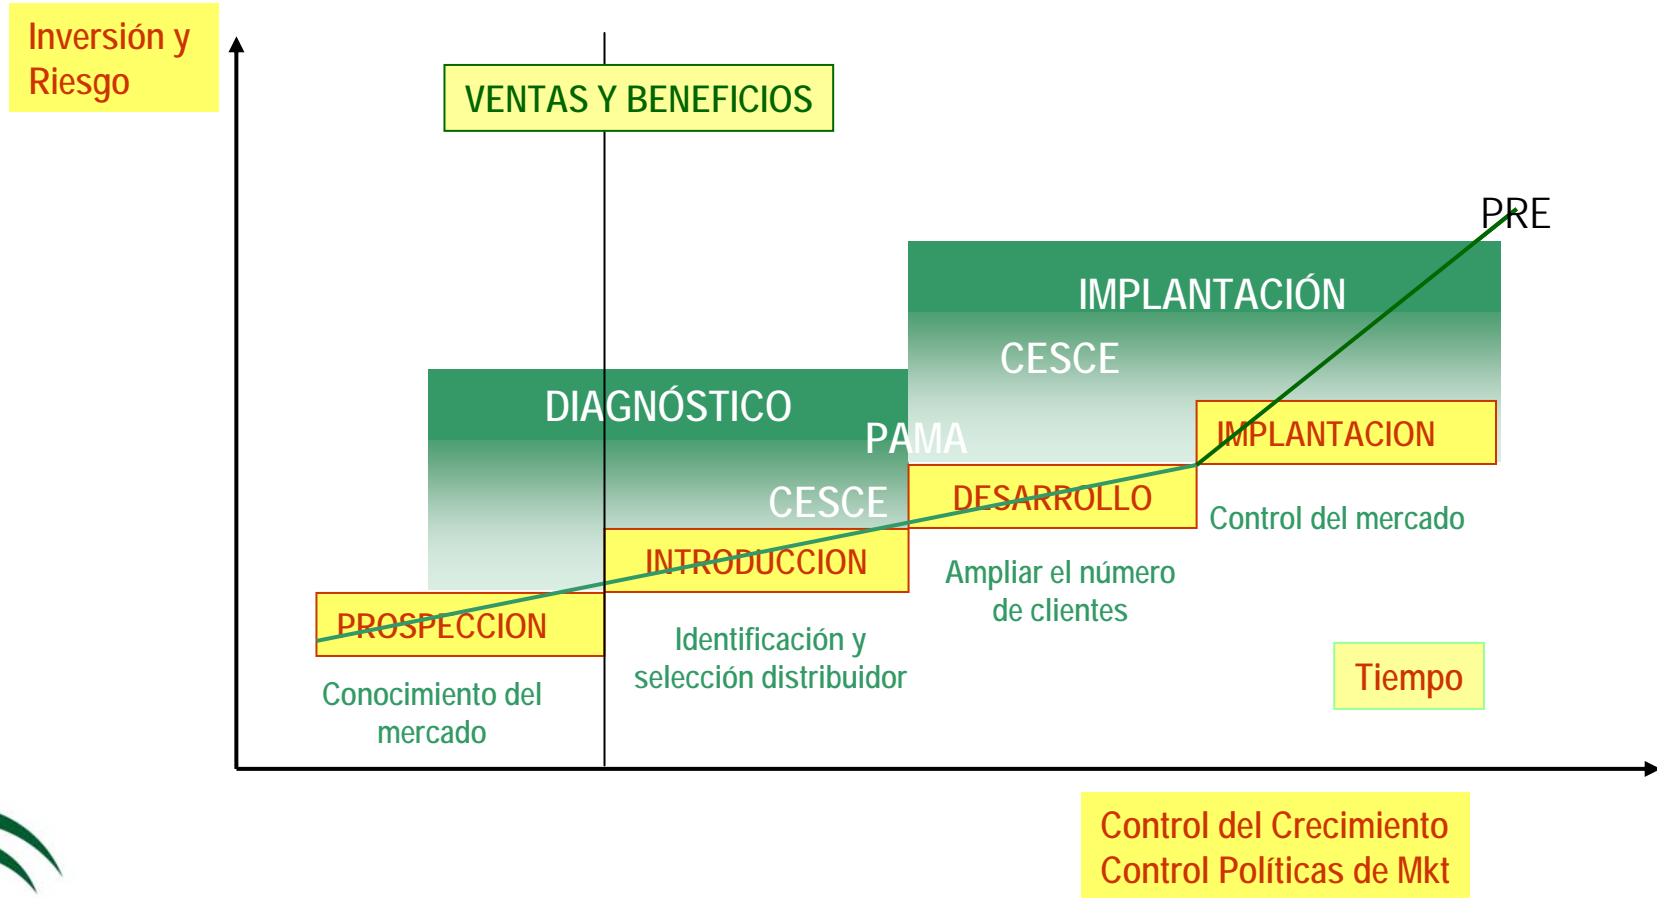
Inversión y Riesgo

VENTAS Y BENEFICIOS

PRE

IMPLANTACIÓN

CESCE

DIAGNÓSTICO

PAMA

CESCE

IMPLANTACION

DESARROLLO

Control del mercado

INTRODUCCION

Ampliar el número de clientes

PROSPECCION

Identificación y selección distribuidor

Tiempo

Conocimiento del mercado

Control del Crecimiento
Control Políticas de Mkt